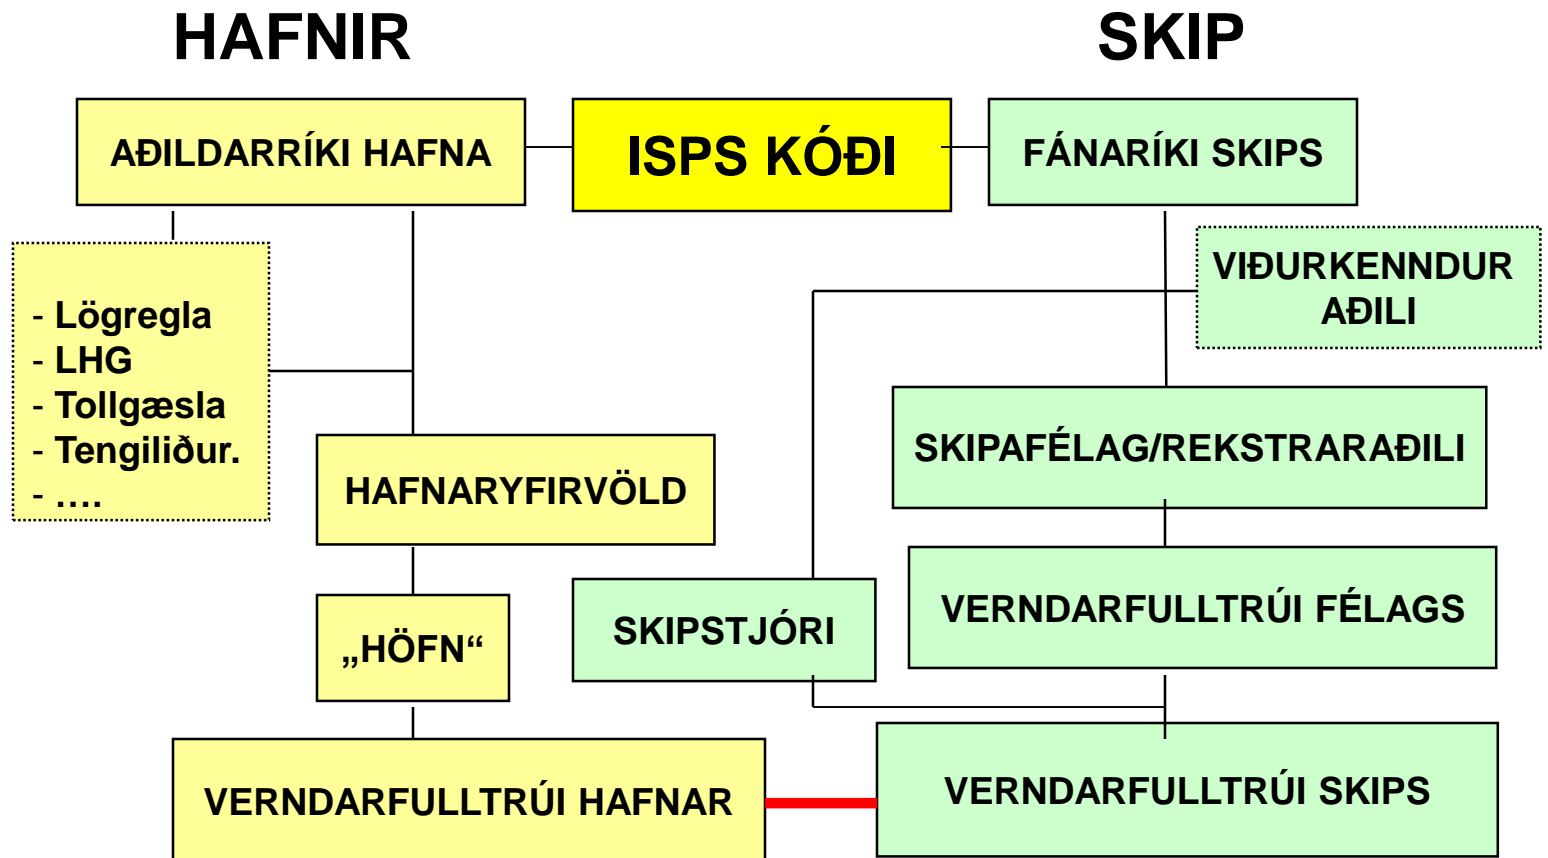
HAFNIR

SKIP

AÐILDARRÍKI HAFNA

ISPS KÓÐI

FÁNARÍKI SKIPS

- Lögregla
- LHG
- Tollgæsla
- Tengiliður.
- ….

VIÐURKENNDUR AÐILI

SKIPAFÉLAG/REKSTRARAÐILI

HAFNARYFIRVÖLD

SKIPSTJÓRI

VERNDARFULLTRÚI FÉLAGS

„HÖFN“

VERNDARFULLTRÚI HAFNAR

VERNDARFULLTRÚI SKIPS